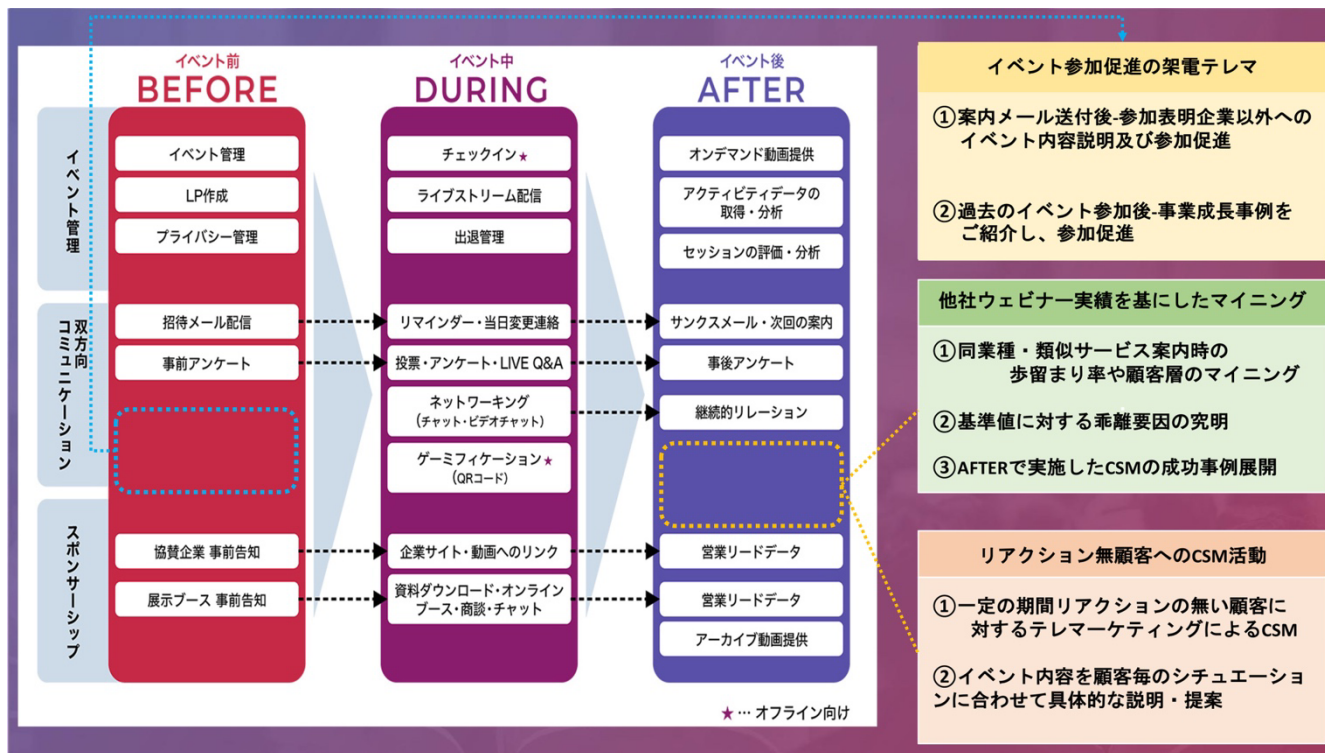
イベント前
BEFORE

イベント中
DURING

イベント後
AFTER

イベント管理

イベント管理
LP作成
プライバシー管理

チェックイン★
ライブストリーム配信
出退管理

オンデマンド動画提供
アクティビティデータの取得・分析
セッションの評価・分析

双方向コミュニケーション

招待メール配信
事前アンケート

リマインダー・当日変更連絡
投票・アンケート・LIVE Q&A
ネットワーキング（チャット・ビデオチャット）
ゲーミフィケーション★（QRコード）

サンクスメール・次回の案内
事後アンケート
継続的リレーション

スポンサーシップ

協賛企業 事前告知
展示ブース 事前告知

企業サイト・動画へのリンク
資料ダウンロード・オンラインブース・商談・チャット

営業リードデータ
営業リードデータ
アーカイブ動画提供

★…オフライン向け

イベント参加促進の架電テレマ

①案内メール送付後-参加表明企業以外へのイベント内容説明及び参加促進

②過去のイベント参加後-事業成長事例をご紹介し、参加促進

他社ウェビナー実績を基にしたマイニング

①同業種・類似サービス案内時の歩留まり率や顧客層のマイニング

②基準値に対する乖離要因の究明

③AFTERで実施したCSMの成功事例展開

リアクション無顧客へのCSM活動

①一定の期間リアクションの無い顧客に対するテレマーケティングによるCSM

②イベント内容を顧客毎のシチュエーションに合わせて具体的な説明・提案